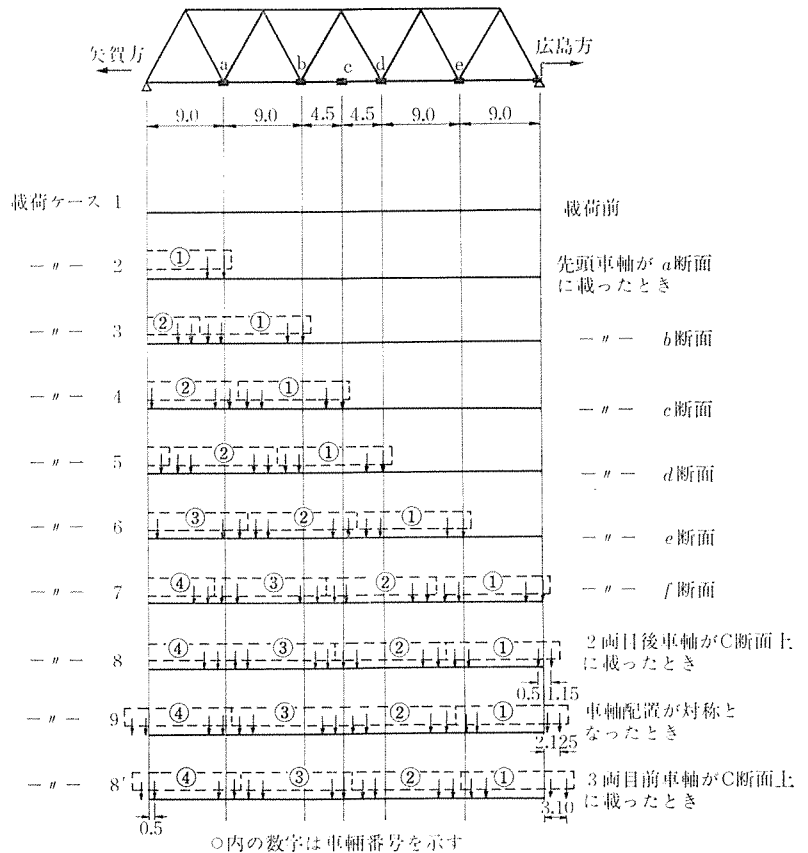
矢賀方

広島方

a b c d e

9.0 9.0 4.5 4.5 9.0 9.0

載荷ケース 1 載荷前

—〃— 2 ① 先頭車軸が a断面に載ったとき

—〃— 3 ② ① —〃— b断面

—〃— 4 ② ① —〃— c断面

—〃— 5 ② ① —〃— d断面

—〃— 6 ③ ② ① —〃— e断面

—〃— 7 ④ ③ ② ① —〃— f断面

—〃— 8 ④ ③ ② ① 2両目後車軸がC断面上に載ったとき

0.5 1.15

—〃— 9 ④ ③ ② ① 車軸配置が対称となったとき

2.125

—〃— 8′ ④ ③ ② ① 3両目前車軸がC断面上に載ったとき

0.5 3.10

○内の数字は車輌番号を示す